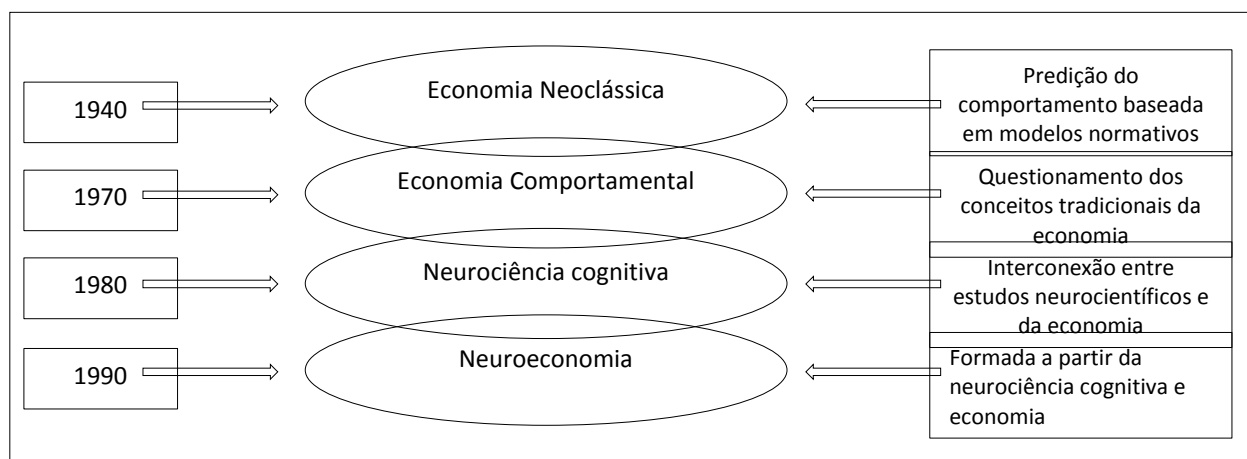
1940

Economia Neoclássica

Predição do comportamento baseada em modelos normativos

1970

Economia Comportamental

Questionamento dos conceitos tradicionais da economia

1980

Neurociência cognitiva

Interconexão entre estudos neurocientíficos e da economia

1990

Neuroeconomia

Formada a partir da neurociência cognitiva e economia